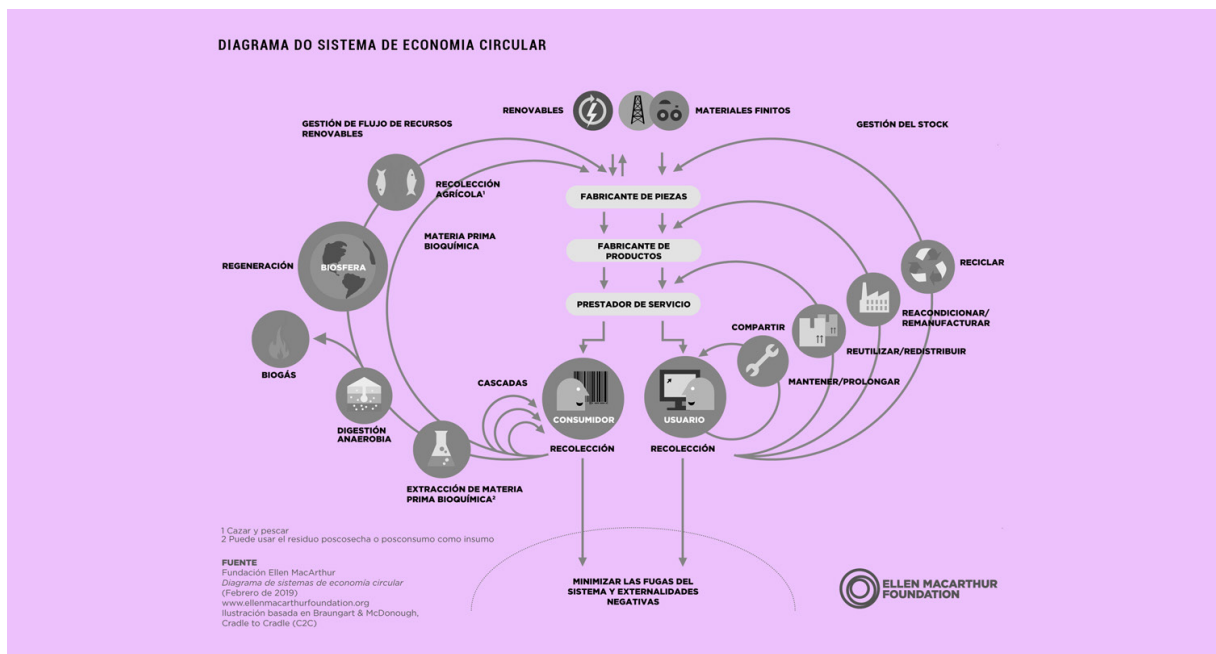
DIAGRAMA DO SISTEMA DE ECONOMIA CIRCULAR

RENOVABLES

MATERIALES FINITOS

GESTIÓN DE FLUJO DE RECURSOS RENOVABLES

GESTIÓN DEL STOCK

RECOLECCIÓN AGRÍCOLA¹

FABRICANTE DE PIEZAS

MATERIA PRIMA BIOQUÍMICA

FABRICANTE DE PRODUCTOS

RECICLAR

REGENERACIÓN

BIOSFERA

PRESTADOR DE SERVICIO

REACONDICIONAR/ REMANUFACTURAR

COMPARTIR

REUTILIZAR/REDISTRIBUIR

BIOGÁS

CASCADAS

MANTENER/PROLONGAR

CONSUMIDOR

USUARIO

DIGESTIÓN ANAEROBIA

RECOLECCIÓN

RECOLECCIÓN

EXTRACCIÓN DE MATERIA PRIMA BIOQUÍMICA²

1 Cazar y pescar
2 Puede usar el residuo poscosecha o posconsumo como insumo

FUENTE
Fundación Ellen MacArthur
Diagrama de sistemas de economía circular
(Febrero de 2019)
www.ellenmacarthurfoundation.org
Ilustración basada en Braungart & McDonough, Cradle to Cradle (C2C)

MINIMIZAR LAS FUGAS DEL SISTEMA Y EXTERNALIDADES NEGATIVAS

ELLEN MACARTHUR FOUNDATION